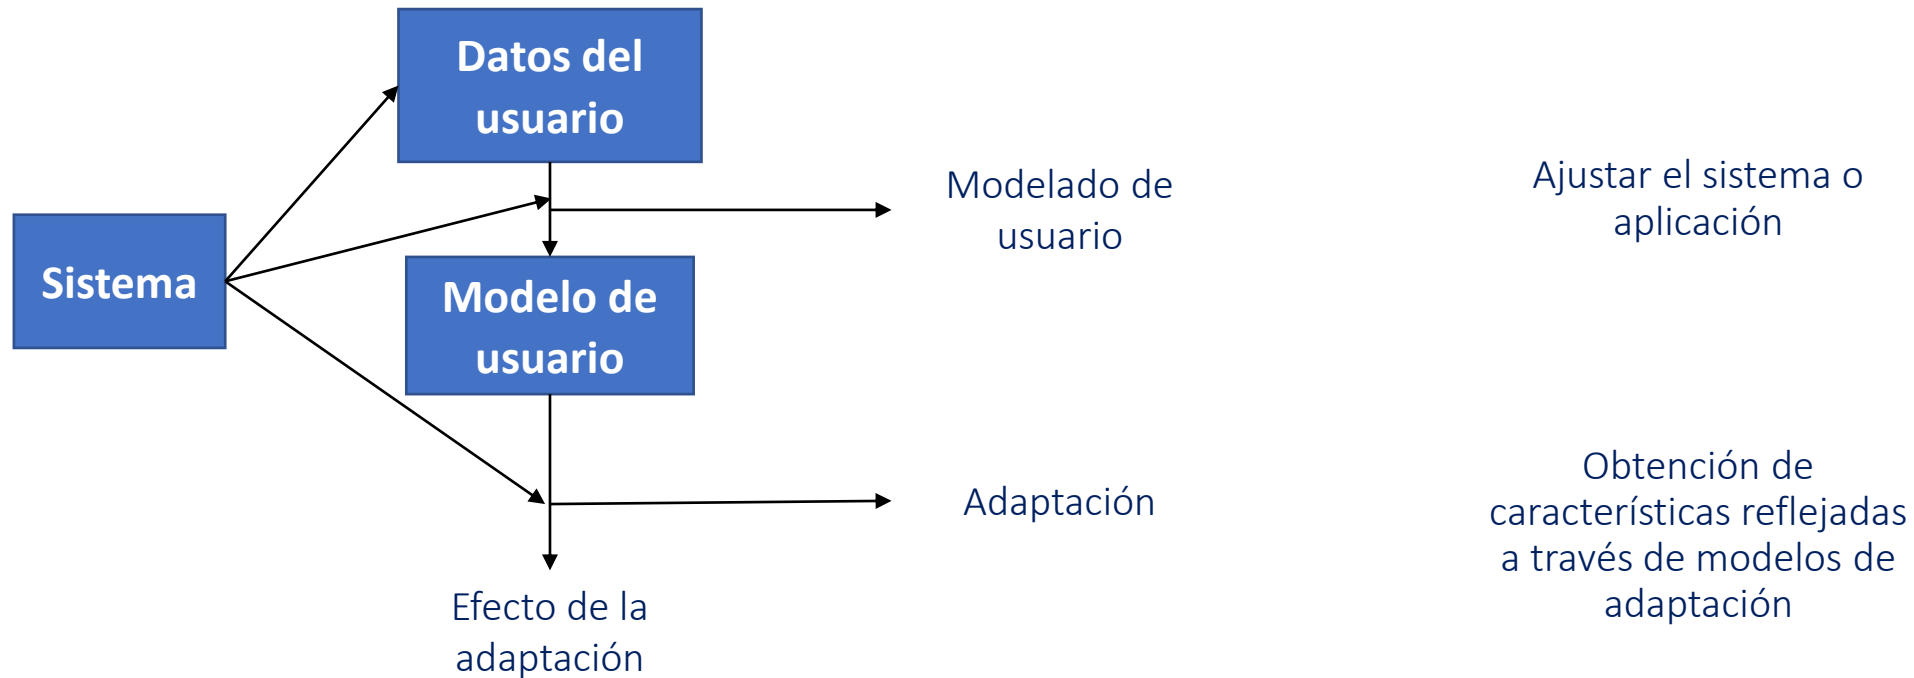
Datos del usuario

Sistema

Modelo de usuario

Modelado de usuario

Ajustar el sistema o aplicación

Adaptación

Obtención de características reflejadas a través de modelos de adaptación

Efecto de la adaptación